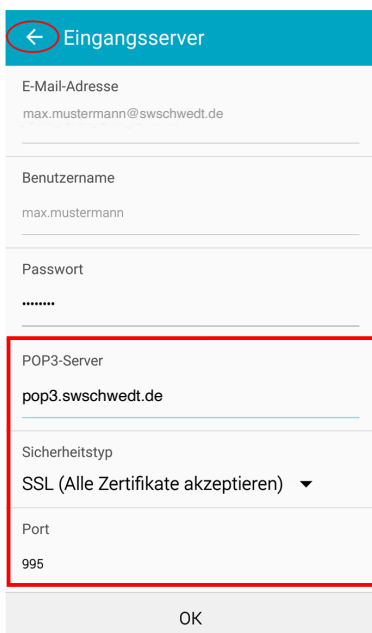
Eingangsserver

E-Mail-Adresse

max.mustermann@swschwedt.de

Benutzername

max.mustermann

Passwort

••••••••

POP3-Server

pop3.swschwedt.de

Sicherheitstyp

SSL (Alle Zertifikate akzeptieren)

Port

995

OK